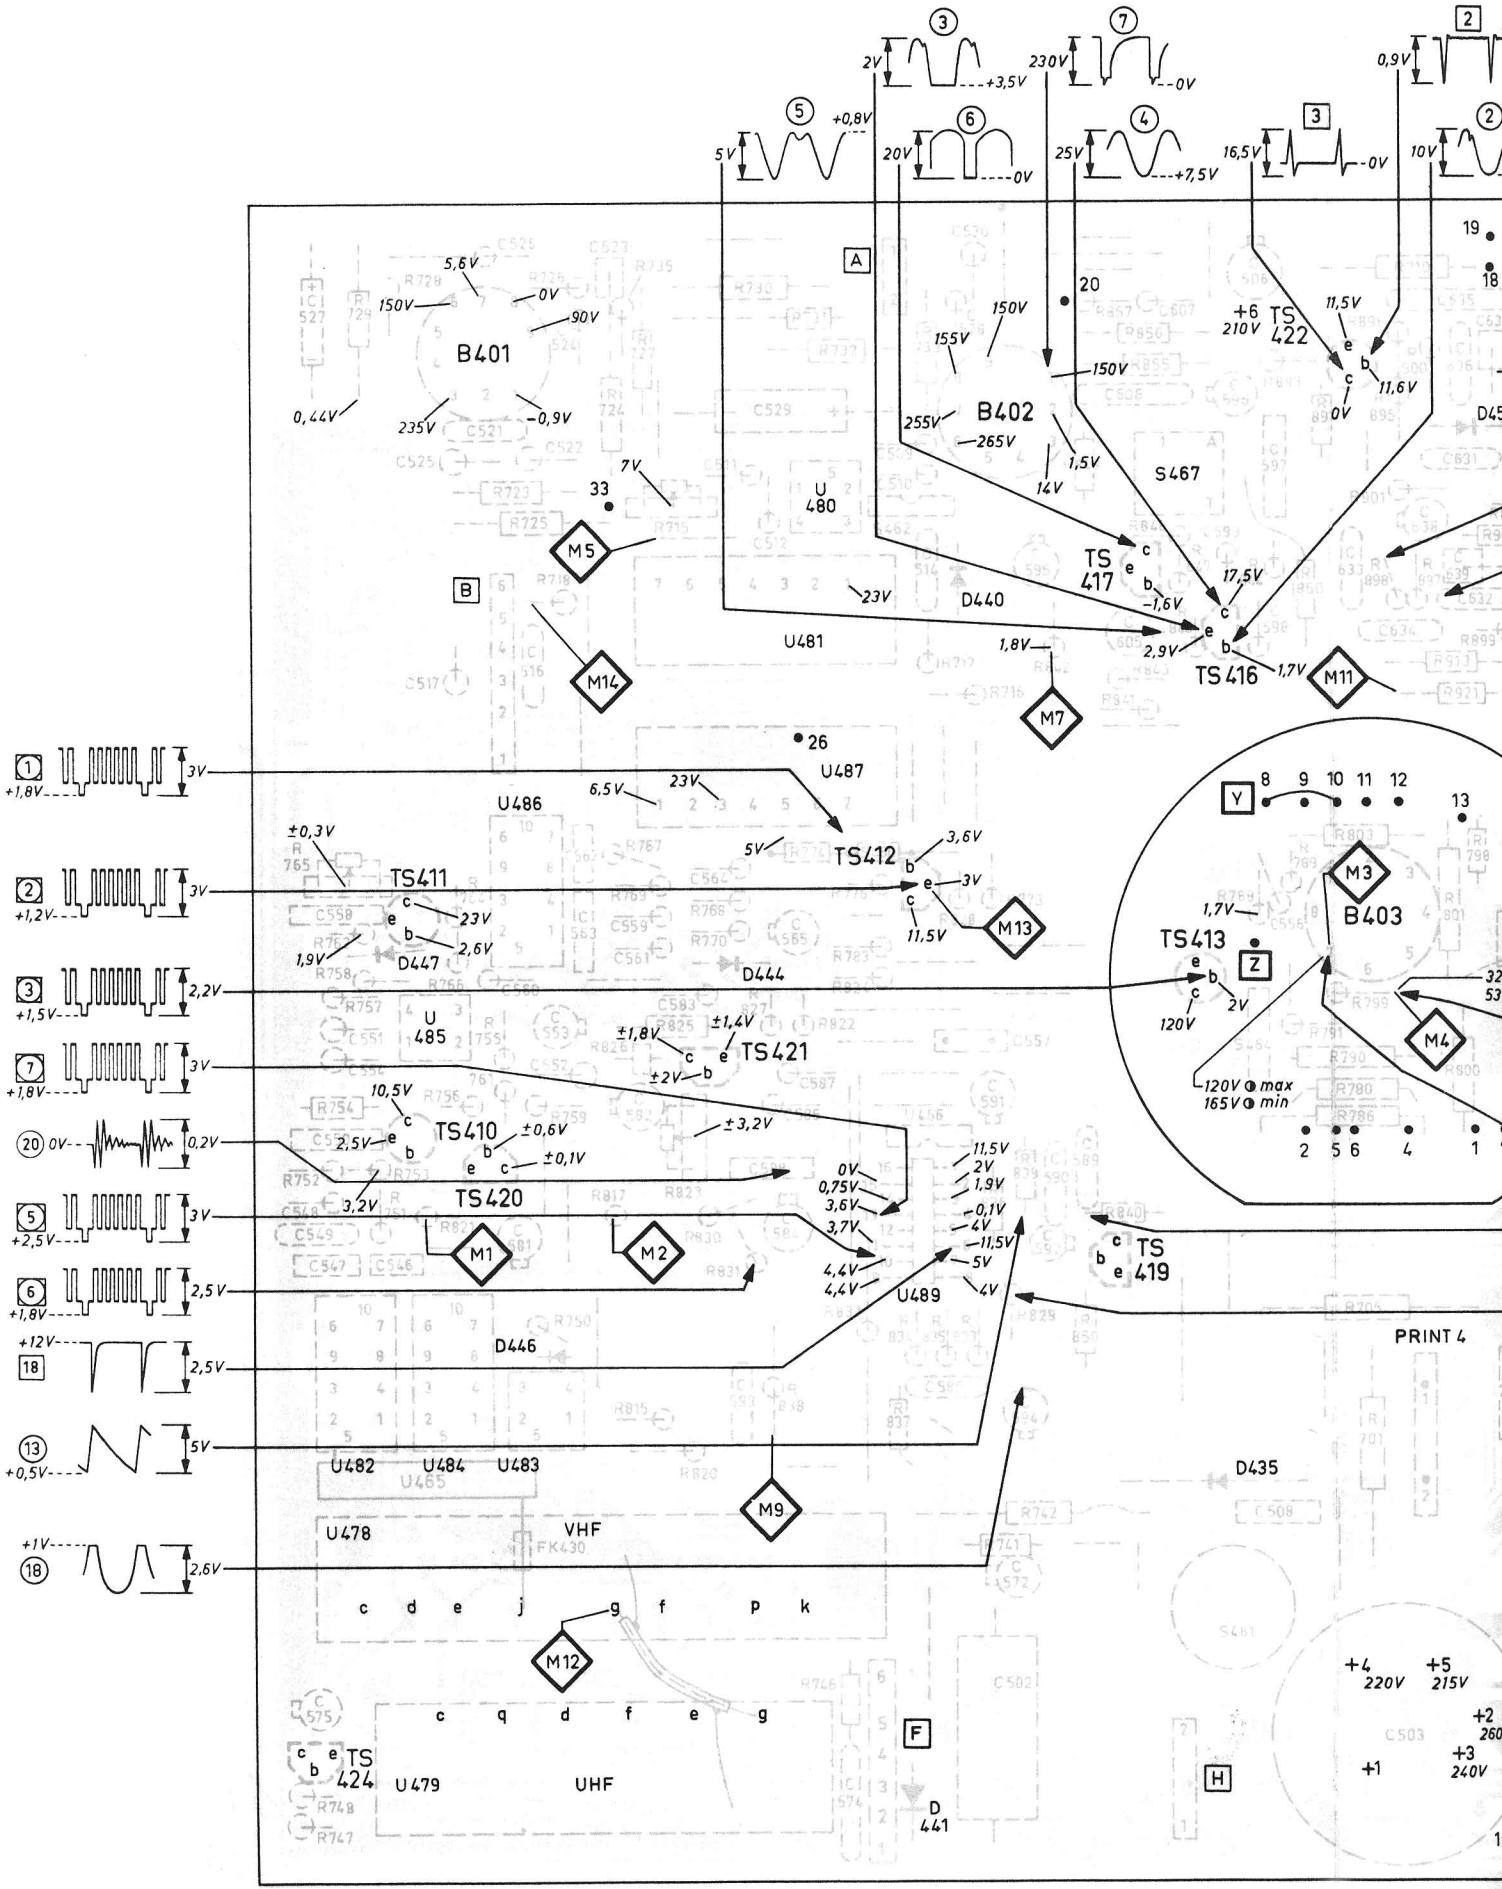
3
2V
+3,5V
7
230V
0V
2
0,9V
5
+0,8V
5V
6
20V
0V
4
25V
+7,5V
3
16,5V
0V
2
10V

19
18
A
20
C525
C523
R735
R728
5,6V
R726
150V
0V
90V
C527
R729
B401
0,44V
235V
C521
-0,9V
C525
C522
R723
33
7V
R725
R715
M5
B
R718
M14
C517
U481
C529
U
480
C512
R730
R731
R732
150V
155V
B402
255V
-265V
150V
1,5V
14V
R857
C607
R856
R855
C506
S467
D440
23V
514
+6
210V
TS
422
11,5V
e
b
c
11,6V
0V
R890
895
D45
C631
TS
417
c
e
b
-1,6V
17,5V
c
e
b
2,9V
TS416
1,7V
M11
1,8V
R842
M7
R716
R717
R843
R841
C634
R899
R921
R913
26
U487
23V
6,5V
1 2 3 4 5 6 7
U486
5V
TS412
3,6V
b
e
3V
c
11,5V
M13
1
+1,8V
3V
2
+1,2V
3V
3
+1,5V
2,2V
7
+1,8V
3V
20
0V
0,2V
5
+2,5V
3V
6
+1,8V
2,5V
+12V
18
2,5V
13
+0,5V
5V
+1V
18
2,6V
±0,3V
R
765
TS411
C558
c
e
23V
b
2,6V
1,9V
R758
D447
R757
U
485
R
755
C551
C554
R754
10,5V
c
TS410
2,5V
e
b
±0,6V
b
e
c
±0,1V
R752
3,2V
TS420
C548
C549
C547
C546
R821
M1
R817
M2
R823
R830
R831
D444
C583
R825
±1,8V
±1,4V
c
e
TS421
±2V
b
C587
±3,2V
R822
C553
C552
R759
0V
0,75V
3,6V
3,7V
4,4V
4,4V
U489
11,5V
2V
1,9V
-0,1V
-4V
-11,5V
-5V
4V
TS
419
c
b
e
R840
Y
8 9 10 11 12
13
R803
M3
B403
R769
1,7V
TS413
Z
e
b
c
2V
120V
120V max
165V min
R799
M4
R791
R790
R780
R786
2 5 6 4 1
R800
PRINT 4
R798
801
32
53
D446
U482
U484
U483
U465
R750
R815
M9
R820
R829
R837
D435
R742
C508
U478
VHF
FK430
c d e j g f p k
M12
741
572
C502
S461
+4
220V
+5
215V
+2
260
C503
+3
240V
+1
575
c q d f e g
R746
F
c
e
b
TS
424
U479
UHF
R748
R747
574
D
441
H
1